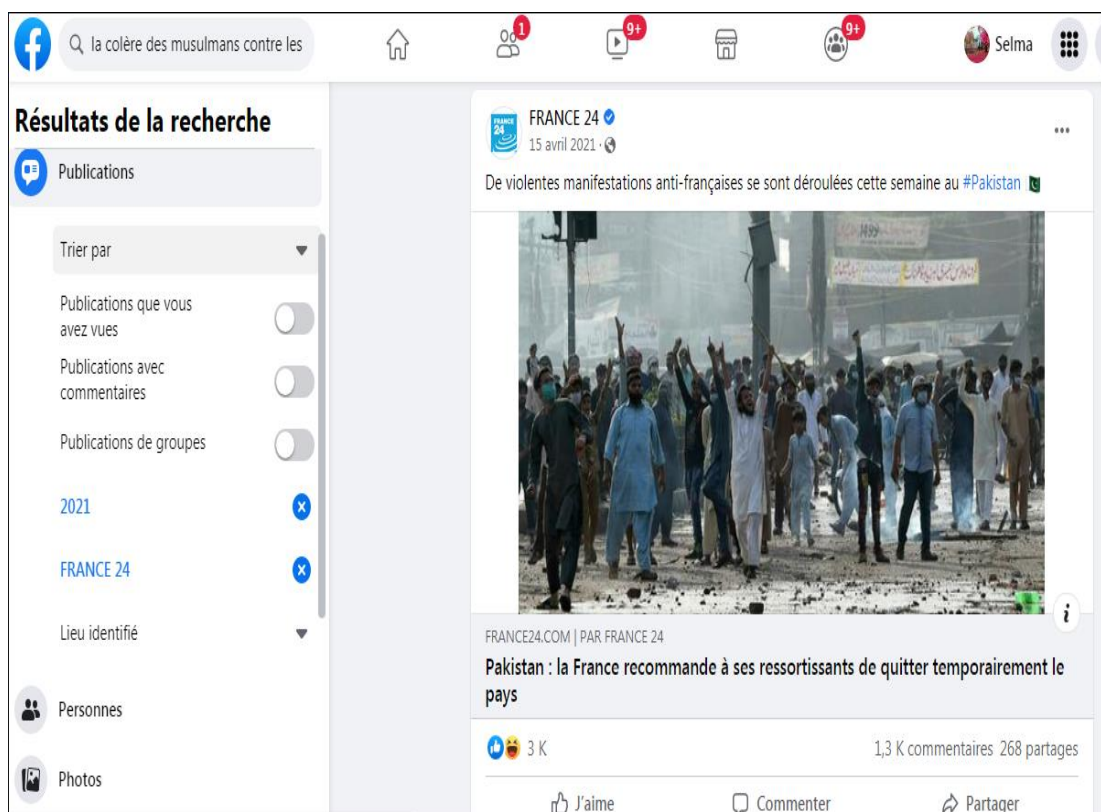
la colère des musulmans contre les

1

9+

9+

Selma

Résultats de la recherche

Publications

Trier par

Publications que vous avez vues

Publications avec commentaires

Publications de groupes

2021

FRANCE 24

Lieu identifié

Personnes

Photos

FRANCE 24
15 avril 2021 ·

De violentes manifestations anti-françaises se sont déroulées cette semaine au #Pakistan

FRANCE24.COM | PAR FRANCE 24

Pakistan : la France recommande à ses ressortissants de quitter temporairement le pays

3 K

1,3 K commentaires 268 partages

J'aime

Commenter

Partager